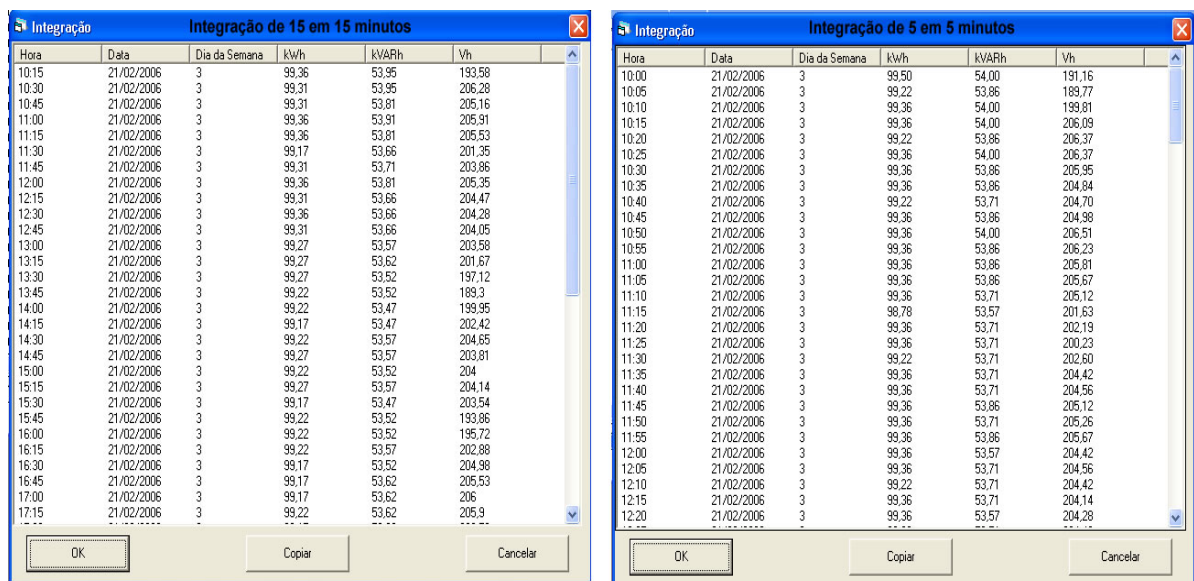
Integração Integração de 15 em 15 minutos

| Hora | Data | Dia da Semana | kWh | kVARh | Vh |
|---|---|---|---|---|---|
| 10:15 | 21/02/2006 | 3 | 99,36 | 53,95 | 193,58 |
| 10:30 | 21/02/2006 | 3 | 99,31 | 53,95 | 206,28 |
| 10:45 | 21/02/2006 | 3 | 99,31 | 53,81 | 205,16 |
| 11:00 | 21/02/2006 | 3 | 99,36 | 53,91 | 205,91 |
| 11:15 | 21/02/2006 | 3 | 99,36 | 53,81 | 205,53 |
| 11:30 | 21/02/2006 | 3 | 99,17 | 53,66 | 201,35 |
| 11:45 | 21/02/2006 | 3 | 99,31 | 53,71 | 203,86 |
| 12:00 | 21/02/2006 | 3 | 99,36 | 53,81 | 205,35 |
| 12:15 | 21/02/2006 | 3 | 99,31 | 53,66 | 204,47 |
| 12:30 | 21/02/2006 | 3 | 99,36 | 53,66 | 204,28 |
| 12:45 | 21/02/2006 | 3 | 99,31 | 53,66 | 204,05 |
| 13:00 | 21/02/2006 | 3 | 99,27 | 53,57 | 203,58 |
| 13:15 | 21/02/2006 | 3 | 99,27 | 53,62 | 201,67 |
| 13:30 | 21/02/2006 | 3 | 99,27 | 53,52 | 197,12 |
| 13:45 | 21/02/2006 | 3 | 99,22 | 53,52 | 189,3 |
| 14:00 | 21/02/2006 | 3 | 99,22 | 53,47 | 199,95 |
| 14:15 | 21/02/2006 | 3 | 99,17 | 53,47 | 202,42 |
| 14:30 | 21/02/2006 | 3 | 99,22 | 53,57 | 204,65 |
| 14:45 | 21/02/2006 | 3 | 99,27 | 53,57 | 203,81 |
| 15:00 | 21/02/2006 | 3 | 99,22 | 53,52 | 204 |
| 15:15 | 21/02/2006 | 3 | 99,27 | 53,57 | 204,14 |
| 15:30 | 21/02/2006 | 3 | 99,17 | 53,47 | 203,54 |
| 15:45 | 21/02/2006 | 3 | 99,22 | 53,52 | 193,86 |
| 16:00 | 21/02/2006 | 3 | 99,22 | 53,52 | 195,72 |
| 16:15 | 21/02/2006 | 3 | 99,22 | 53,57 | 202,88 |
| 16:30 | 21/02/2006 | 3 | 99,17 | 53,52 | 204,98 |
| 16:45 | 21/02/2006 | 3 | 99,17 | 53,62 | 205,53 |
| 17:00 | 21/02/2006 | 3 | 99,17 | 53,62 | 206 |
| 17:15 | 21/02/2006 | 3 | 99,22 | 53,62 | 205,9 |

OK Copiar Cancelar

Integração Integração de 5 em 5 minutos

| Hora | Data | Dia da Semana | kWh | kVARh | Vh |
|---|---|---|---|---|---|
| 10:00 | 21/02/2006 | 3 | 99,50 | 54,00 | 191,16 |
| 10:05 | 21/02/2006 | 3 | 99,22 | 53,86 | 189,77 |
| 10:10 | 21/02/2006 | 3 | 99,36 | 54,00 | 199,81 |
| 10:15 | 21/02/2006 | 3 | 99,36 | 54,00 | 206,09 |
| 10:20 | 21/02/2006 | 3 | 99,22 | 53,86 | 206,37 |
| 10:25 | 21/02/2006 | 3 | 99,36 | 54,00 | 206,37 |
| 10:30 | 21/02/2006 | 3 | 99,36 | 53,86 | 205,95 |
| 10:35 | 21/02/2006 | 3 | 99,36 | 53,86 | 204,84 |
| 10:40 | 21/02/2006 | 3 | 99,22 | 53,71 | 204,70 |
| 10:45 | 21/02/2006 | 3 | 99,36 | 53,86 | 204,98 |
| 10:50 | 21/02/2006 | 3 | 99,36 | 54,00 | 206,51 |
| 10:55 | 21/02/2006 | 3 | 99,36 | 53,86 | 206,23 |
| 11:00 | 21/02/2006 | 3 | 99,36 | 53,86 | 205,81 |
| 11:05 | 21/02/2006 | 3 | 99,36 | 53,86 | 205,67 |
| 11:10 | 21/02/2006 | 3 | 99,36 | 53,71 | 205,12 |
| 11:15 | 21/02/2006 | 3 | 98,78 | 53,57 | 201,63 |
| 11:20 | 21/02/2006 | 3 | 99,36 | 53,71 | 202,19 |
| 11:25 | 21/02/2006 | 3 | 99,36 | 53,71 | 200,23 |
| 11:30 | 21/02/2006 | 3 | 99,22 | 53,71 | 202,60 |
| 11:35 | 21/02/2006 | 3 | 99,36 | 53,71 | 204,42 |
| 11:40 | 21/02/2006 | 3 | 99,36 | 53,71 | 204,56 |
| 11:45 | 21/02/2006 | 3 | 99,36 | 53,86 | 205,12 |
| 11:50 | 21/02/2006 | 3 | 99,36 | 53,71 | 205,26 |
| 11:55 | 21/02/2006 | 3 | 99,36 | 53,86 | 205,67 |
| 12:00 | 21/02/2006 | 3 | 99,36 | 53,57 | 204,42 |
| 12:05 | 21/02/2006 | 3 | 99,36 | 53,71 | 204,56 |
| 12:10 | 21/02/2006 | 3 | 99,22 | 53,71 | 204,42 |
| 12:15 | 21/02/2006 | 3 | 99,36 | 53,71 | 204,14 |
| 12:20 | 21/02/2006 | 3 | 99,36 | 53,57 | 204,28 |

OK Copiar Cancelar